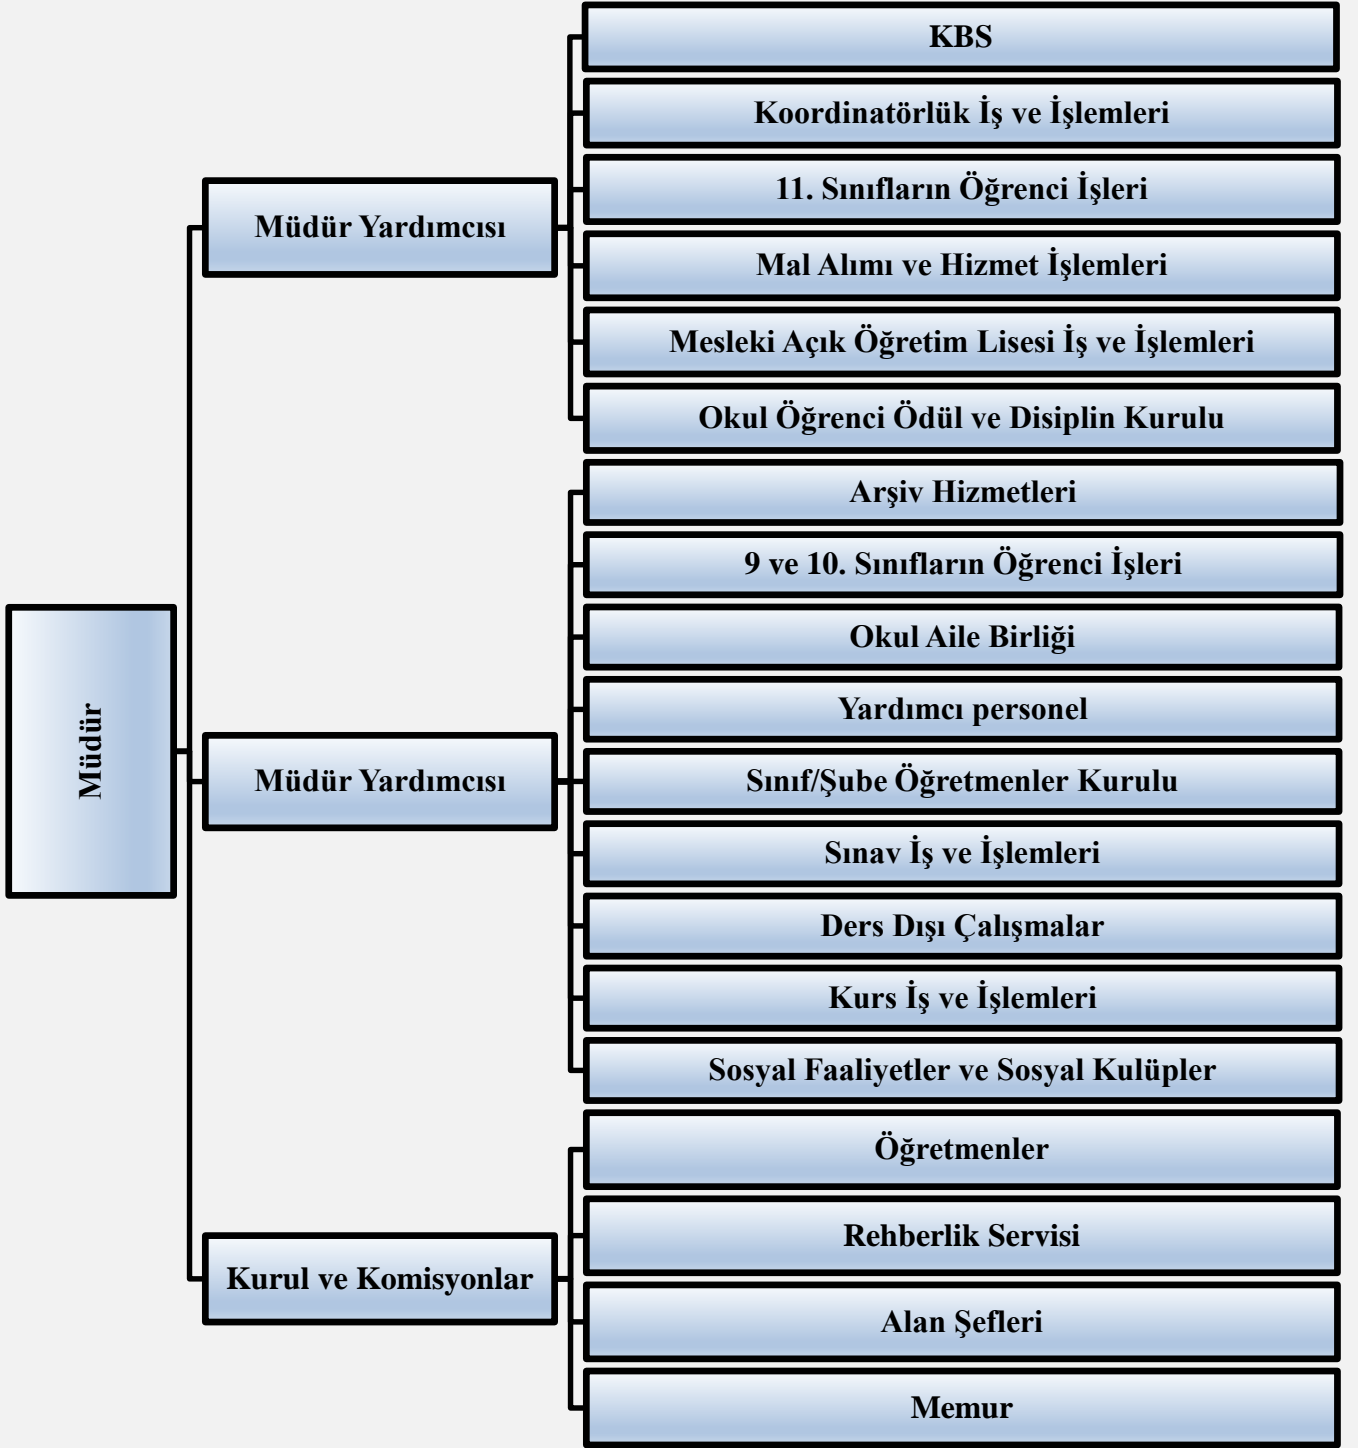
Müdür

Müdür Yardımcısı

KBS

Koordinatörlük İş ve İşlemleri

11. Sınıfların Öğrenci İşleri

Mal Alımı ve Hizmet İşlemleri

Mesleki Açık Öğretim Lisesi İş ve İşlemleri

Okul Öğrenci Ödül ve Disiplin Kurulu

Müdür Yardımcısı

Arşiv Hizmetleri

9 ve 10. Sınıfların Öğrenci İşleri

Okul Aile Birliği

Yardımcı personel

Sınıf/Şube Öğretmenler Kurulu

Sınav İş ve İşlemleri

Ders Dışı Çalışmalar

Kurs İş ve İşlemleri

Sosyal Faaliyetler ve Sosyal Kulüpler

Kurul ve Komisyonlar

Öğretmenler

Rehberlik Servisi

Alan Şefleri

Memur